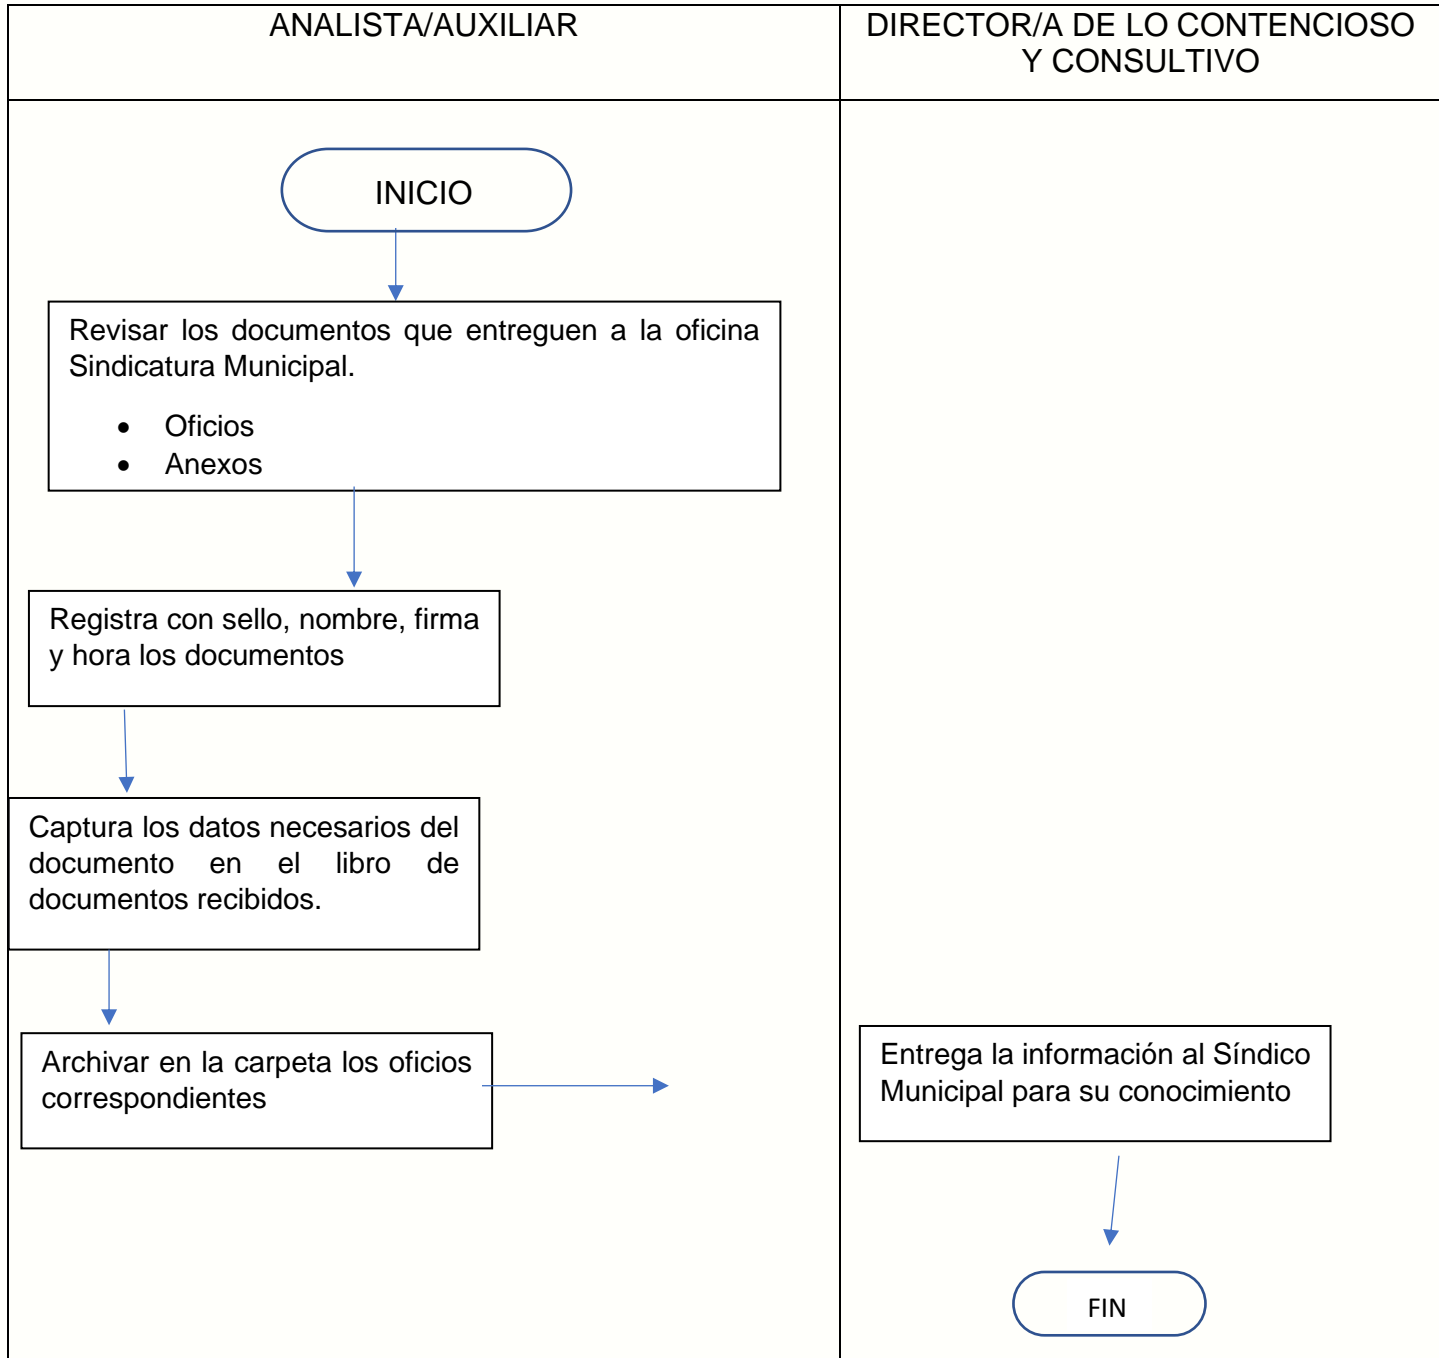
| ANALISTA/AUXILIAR | DIRECTOR/A DE LO CONTENCIOSO Y CONSULTIVO |
|---|---|

INICIO

Revisar los documentos que entreguen a la oficina Sindicatura Municipal.

- Oficios
- Anexos

Registra con sello, nombre, firma y hora los documentos

Captura los datos necesarios del documento en el libro de documentos recibidos.

Archivar en la carpeta los oficios correspondientes

Entrega la información al Síndico Municipal para su conocimiento

FIN